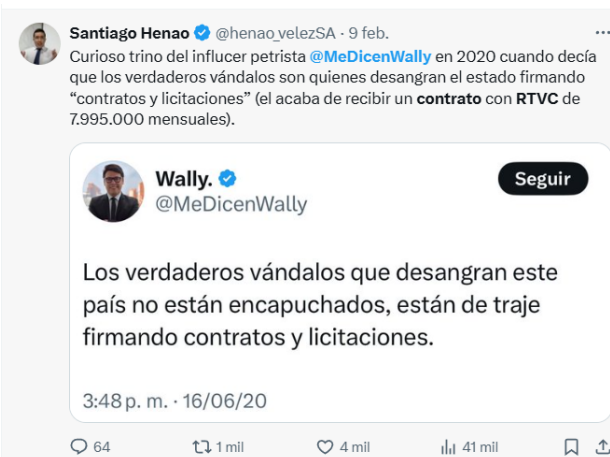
Santiago Henao @henao_velezSA · 9 feb.

Curioso trino del influcer petrista @MeDicenWally en 2020 cuando decía que los verdaderos vándalos son quienes desangran el estado firmando "contratos y licitaciones" (el acaba de recibir un contrato con RTVC de 7.995.000 mensuales).

Wally.
@MeDicenWally

Seguir

Los verdaderos vándalos que desangran este país no están encapuchados, están de traje firmando contratos y licitaciones.

3:48 p. m. · 16/06/20

64 1 mil 4 mil 41 mil